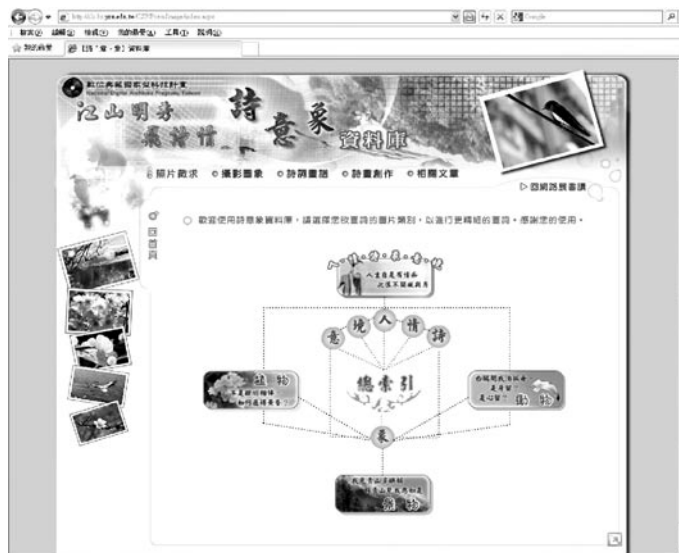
http://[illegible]

檔案(F) 編輯(E) 檢視(V) 我的最愛(A) 工具(T) 說明(H)

我的最愛 [詩「意・象」資料庫

數位典藏國家型科技計畫
National Digital Archives Program, Taiwan

江山明秀
飛揚情

詩 意象 資料庫

照片徵求 攝影畫象 詩詞畫語 詩畫創作 相關文章

▷ 回網路展書讀

回首頁

歡迎使用詩意象資料庫，請選擇您欲查詢的圖片類別，以進行更精細的查詢，感謝您的使用。

人 情 詩 意 境

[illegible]

意 境 人 情 詩

植物

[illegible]

總索引

動物

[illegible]

象

景物

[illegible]